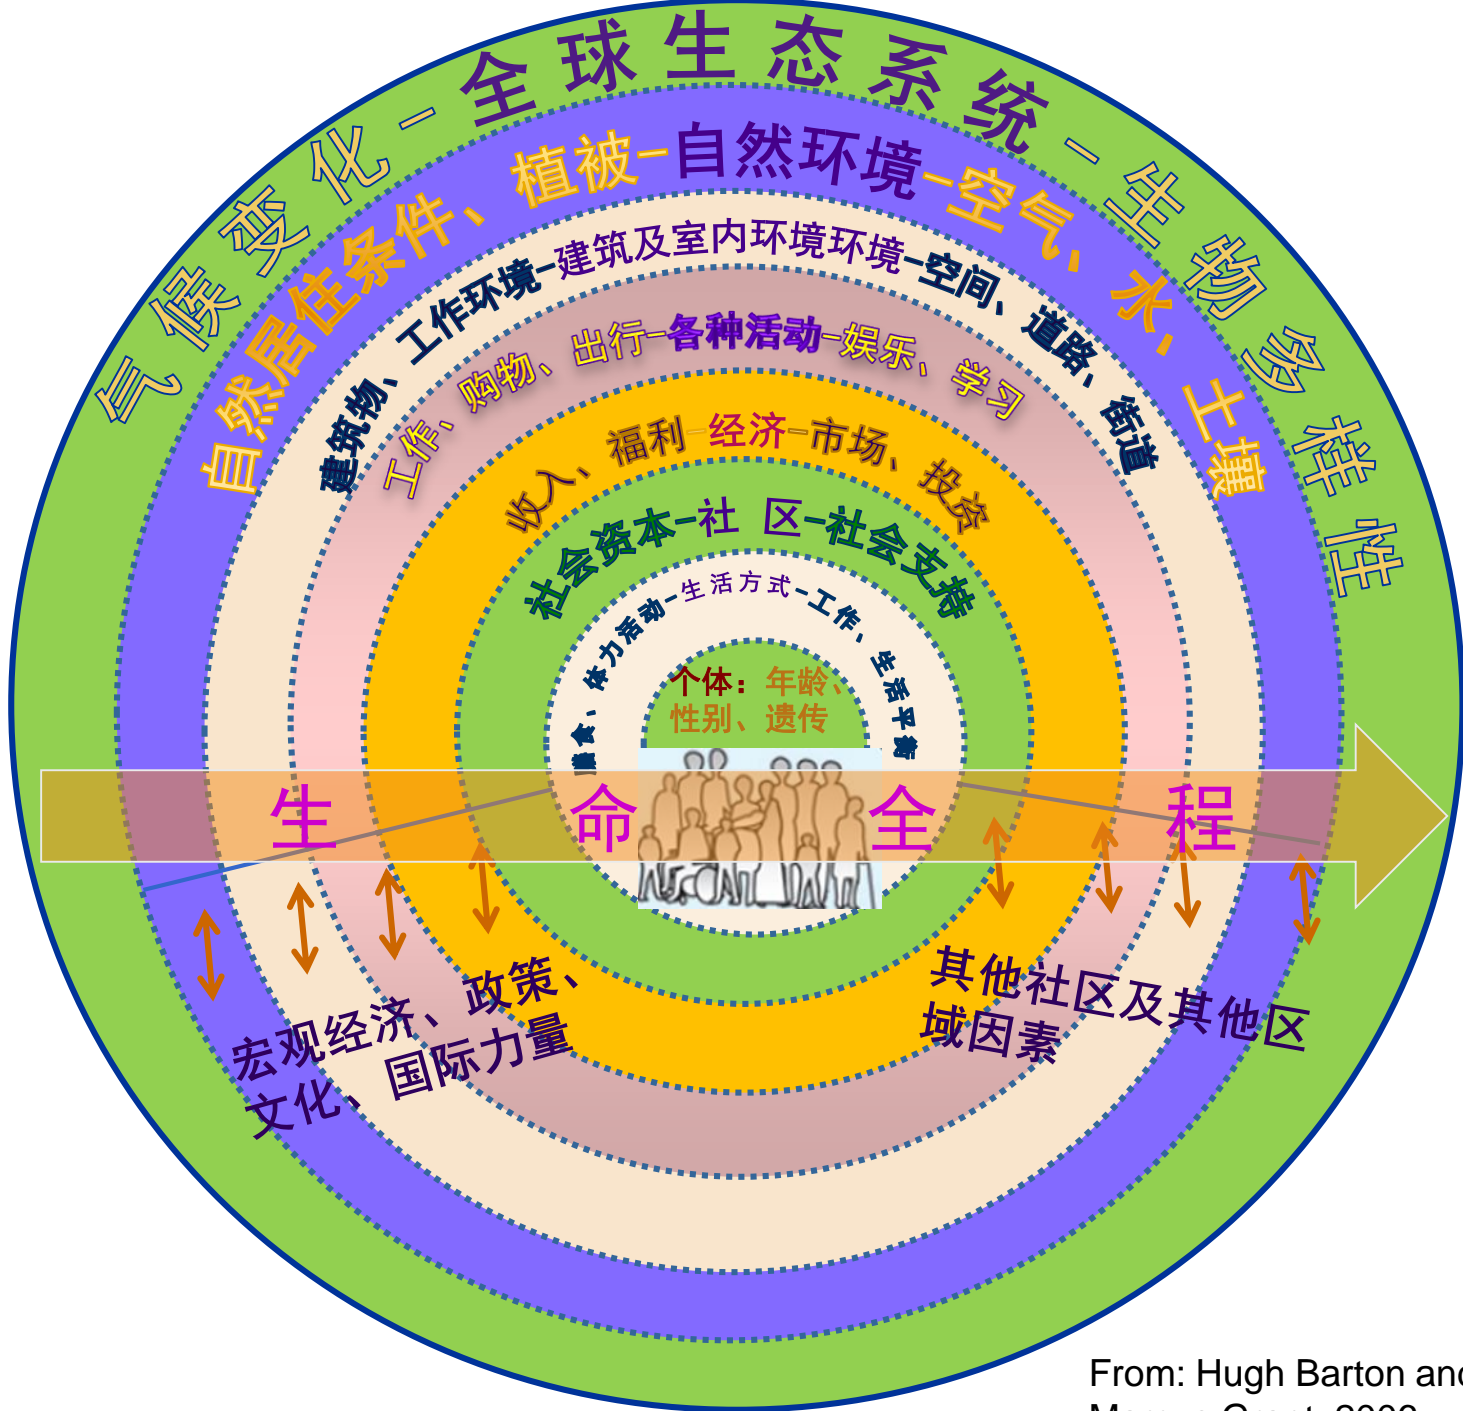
气候变化－全球生态系统－生物多样性

自然居住条件、植被－自然环境－空气、水、土壤

建筑物、工作环境－建筑及室内环境环境－空间、道路、街道

工作、购物、出行－各种活动－娱乐、学习

收入、福利－经济－市场、投资

社会资本－社 区－社会支持

膳食、体力活动－生活方式－工作、生活平衡

个体：年龄、性别、遗传

生 命 全 程

宏观经济、政策、文化、国际力量

其他社区及其他区域因素

From: Hugh Barton and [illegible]